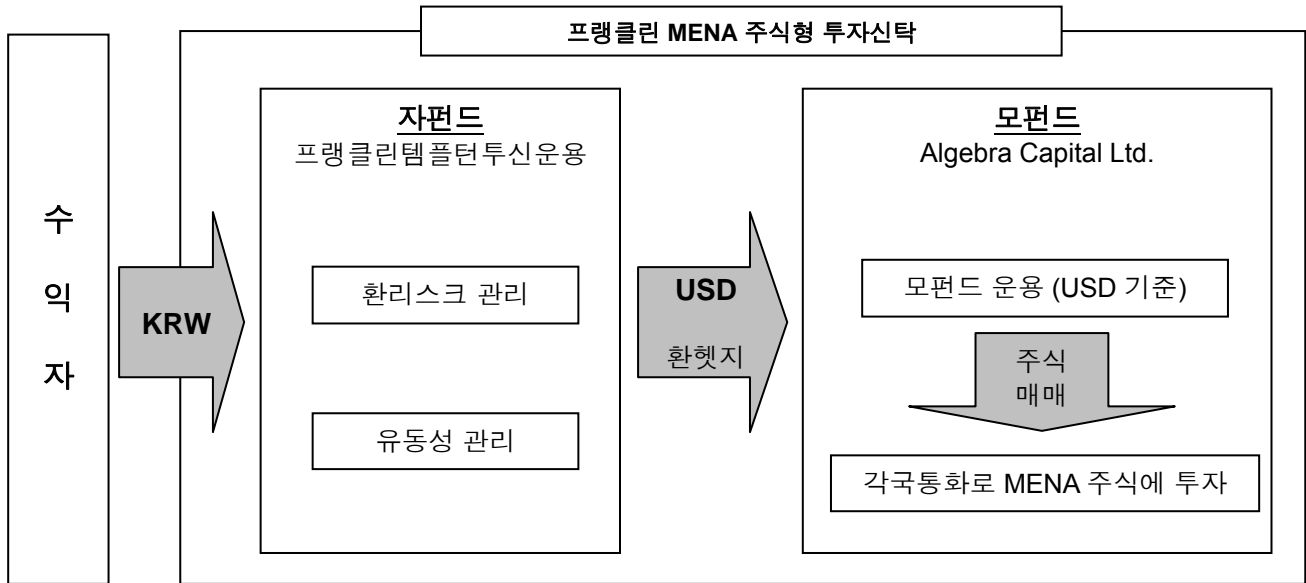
프랭클린 MENA 주식형 투자신탁

수익자

KRW

자펀드
프랭클린템플턴투신운용

환리스크 관리

유동성 관리

USD
환헷지

모펀드
Algebra Capital Ltd.

모펀드 운용 (USD 기준)

주식
매매

각국통화로 MENA 주식에 투자